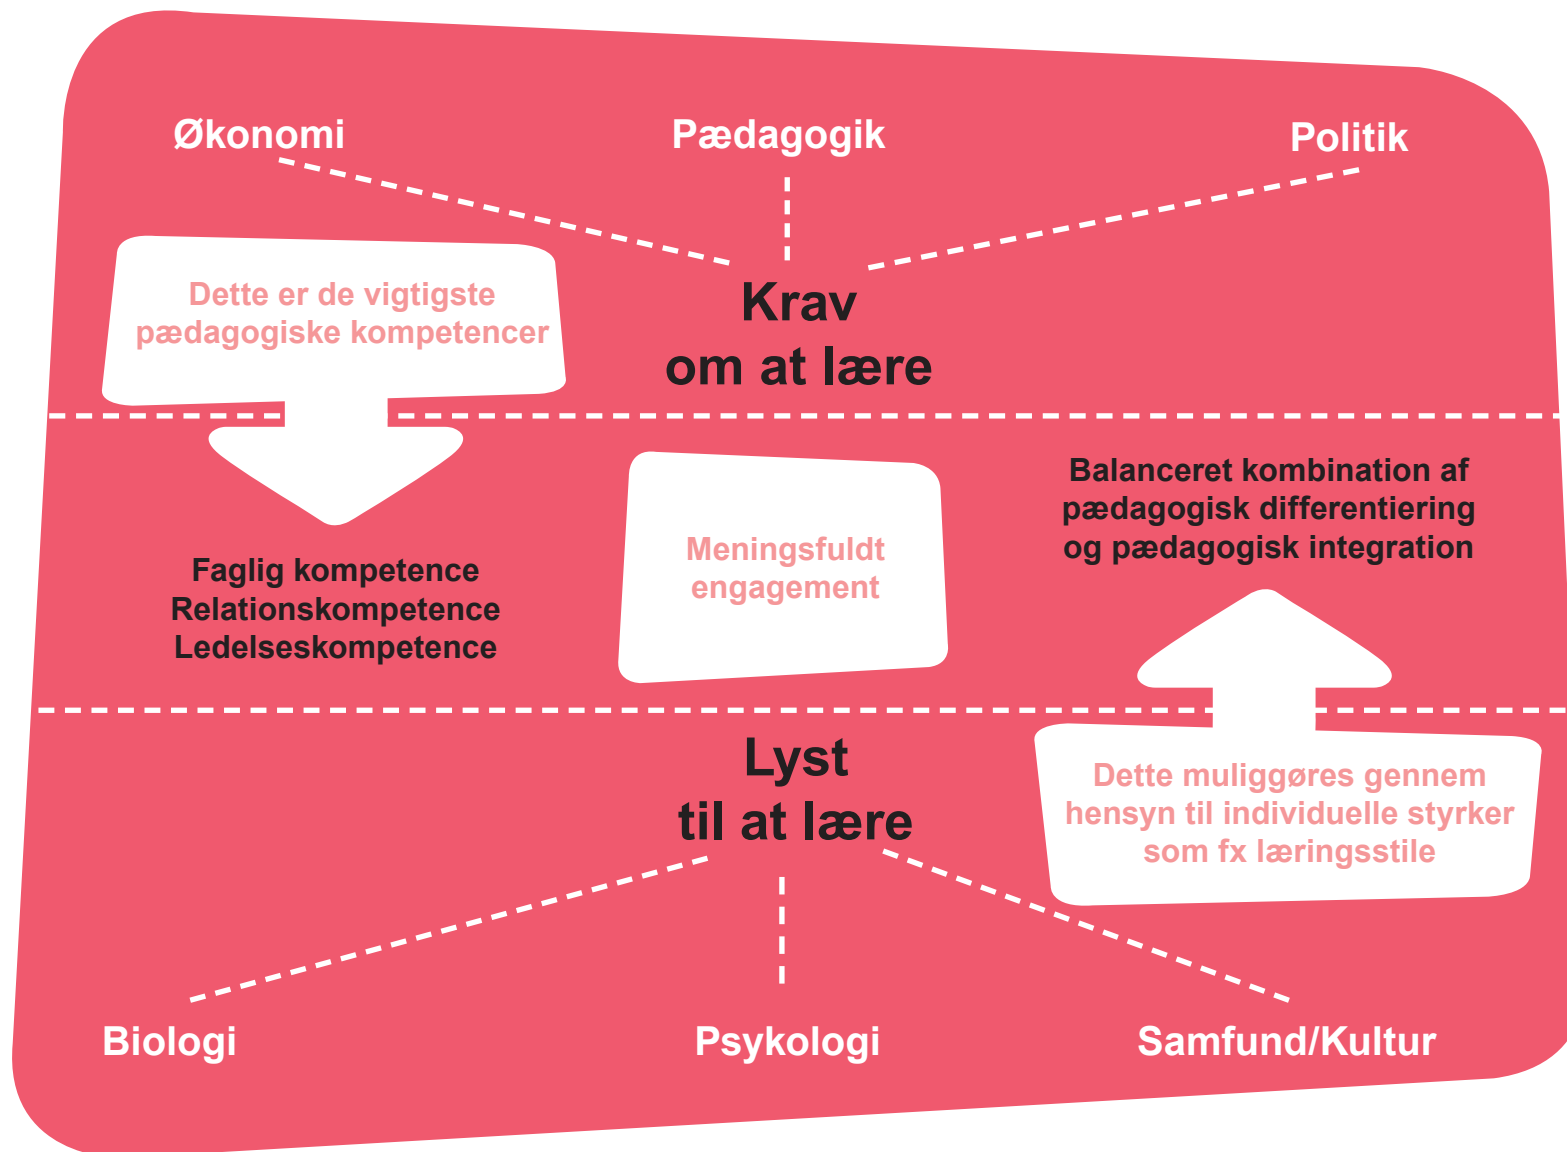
Økonomi

Pædagogik

Politik

Dette er de vigtigste pædagogiske kompetencer

Krav
om at lære

Faglig kompetence
Relationskompetence
Ledelseskompetence

Meningsfuldt engagement

Balanceret kombination af pædagogisk differentiering og pædagogisk integration

Lyst
til at lære

Dette muliggøres gennem hensyn til individuelle styrker som fx læringsstile

Biologi

Psykologi

Samfund/Kultur